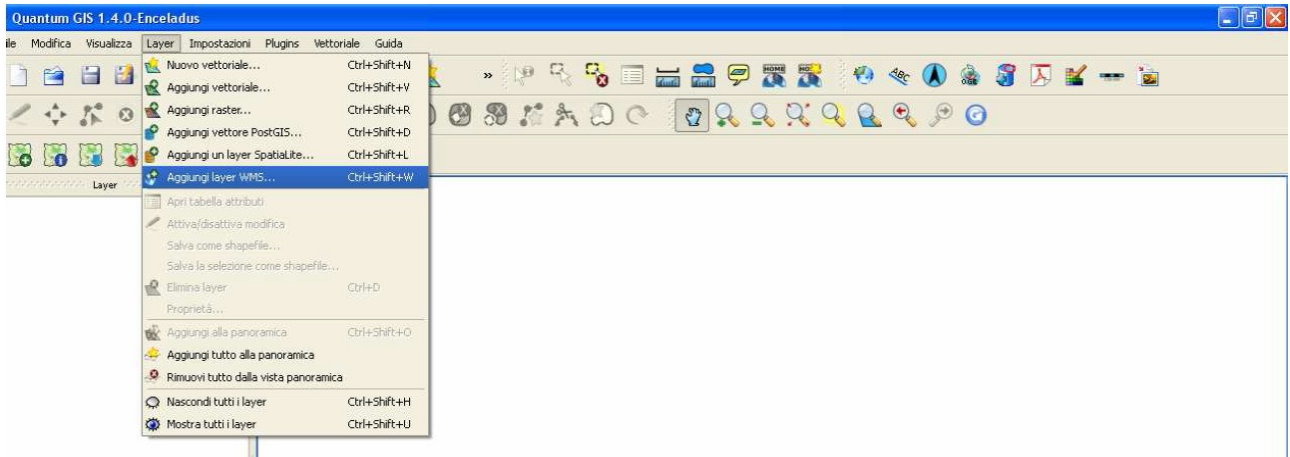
Quantum GIS 1.4.0-Enceladus

ile Modifica Visualizza Layer Impostazioni Plugins Vettoriale Guida

Nuovo vettoriale... Ctrl+Shift+N
Aggiungi vettoriale... Ctrl+Shift+V
Aggiungi raster... Ctrl+Shift+R
Aggiungi vettore PostGIS... Ctrl+Shift+D
Aggiungi un layer SpatiaLite... Ctrl+Shift+L
Aggiungi layer WMS... Ctrl+Shift+W
Apri tabella attributi
Attiva/disattiva modifica
Salva come shapefile...
Salva la selezione come shapefile...
Elimina layer Ctrl+D
Proprietà...
Aggiungi alla panoramica Ctrl+Shift+O
Aggiungi tutto alla panoramica
Rimuovi tutto dalla vista panoramica
Nascondi tutti i layer Ctrl+Shift+H
Mostra tutti i layer Ctrl+Shift+U

Layer

HOME

ABC